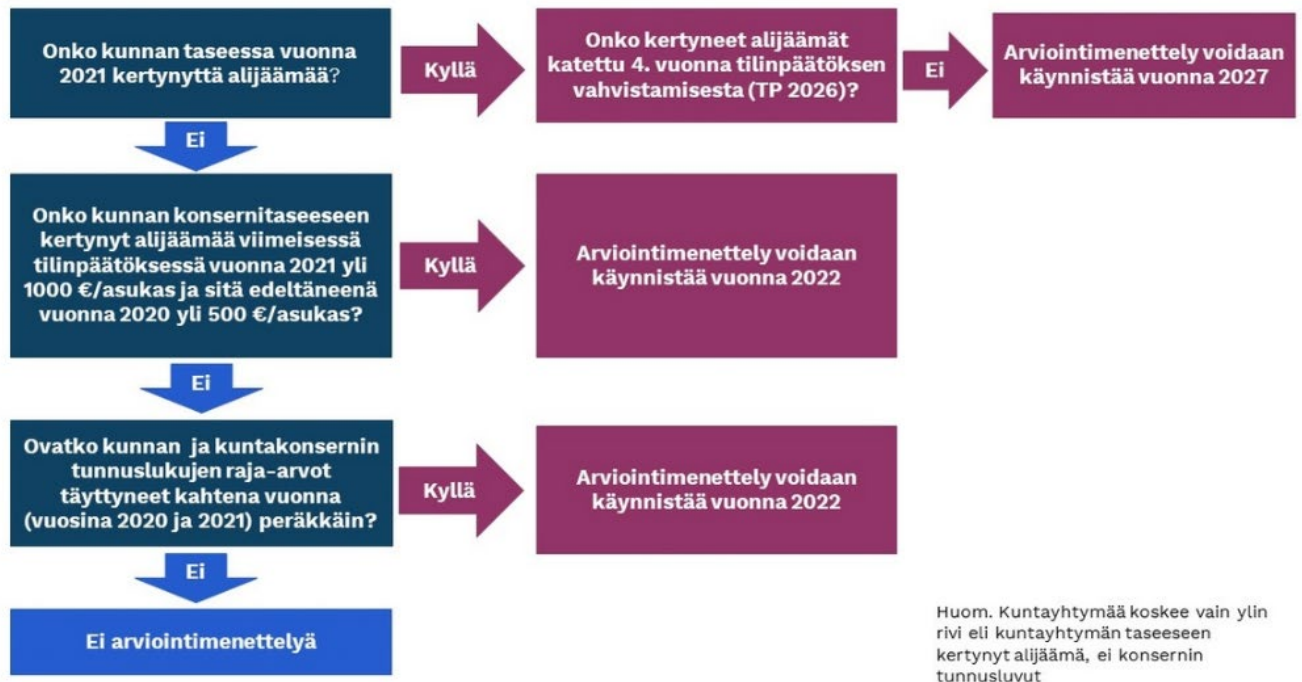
Onko kunnan taseessa vuonna 2021 kertynyttä alijäämää?

Kyllä

Onko kertyneet alijäämät katettu 4. vuonna tilinpäätöksen vahvistamisesta (TP 2026)?

Ei

Arviointimenettely voidaan käynnistää vuonna 2027

Ei

Onko kunnan konsernitaseeseen kertynyt alijäämää viimeisessä tilinpäätöksessä vuonna 2021 yli 1000 €/asukas ja sitä edeltäneenä vuonna 2020 yli 500 €/asukas?

Kyllä

Arviointimenettely voidaan käynnistää vuonna 2022

Ei

Ovatko kunnan ja kuntakonsernin tunnuslukujen raja-arvot täyttyneet kahtena vuonna (vuosina 2020 ja 2021) peräkkäin?

Kyllä

Arviointimenettely voidaan käynnistää vuonna 2022

Ei

Ei arviointimenettelyä

Huom. Kuntayhtymää koskee vain ylin rivi eli kuntayhtymän taseeseen kertynyt alijäämä, ei konsernin tunnusluvut